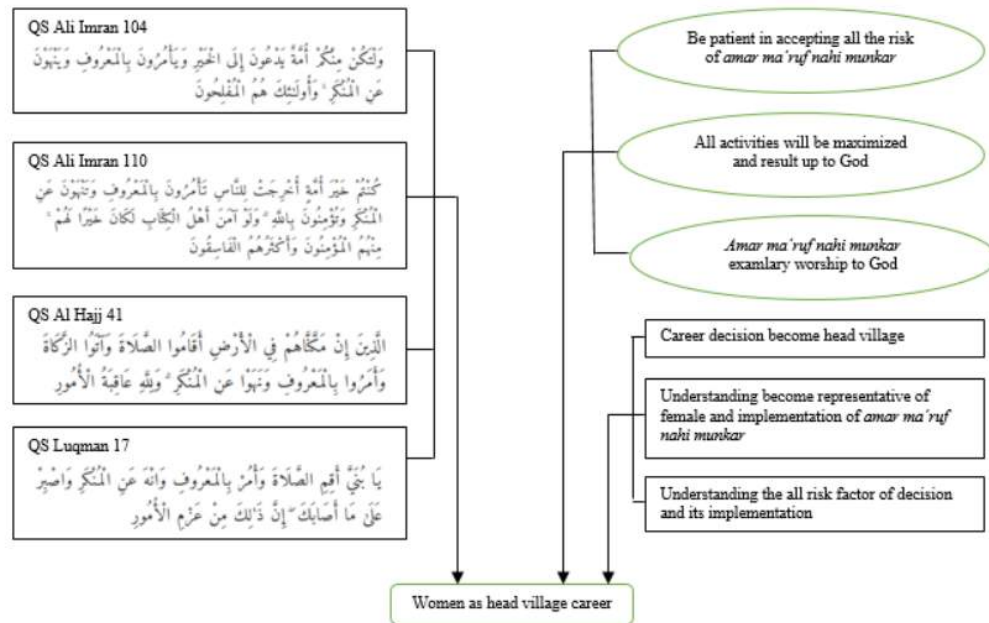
QS Ali Imran 104

وَلْتَكُن مِّنكُمْ أُمَّةٌ يَدْعُونَ إِلَى الْخَيْرِ وَيَأْمُرُونَ بِالْمَعْرُوفِ وَيَنْهَوْنَ عَنِ الْمُنكَرِ ۚ وَأُولَٰئِكَ هُمُ الْمُفْلِحُونَ

QS Ali Imran 110

كُنتُمْ خَيْرَ أُمَّةٍ أُخْرِجَتْ لِلنَّاسِ تَأْمُرُونَ بِالْمَعْرُوفِ وَتَنْهَوْنَ عَنِ الْمُنكَرِ وَتُؤْمِنُونَ بِاللَّهِ ۗ وَلَوْ آمَنَ أَهْلُ الْكِتَابِ لَكَانَ خَيْرًا لَّهُم ۚ مِّنْهُمُ الْمُؤْمِنُونَ وَأَكْثَرُهُمُ الْفَاسِقُونَ

QS Al Hajj 41

الَّذِينَ إِن مَّكَّنَّاهُمْ فِي الْأَرْضِ أَقَامُوا الصَّلَاةَ وَآتَوُا الزَّكَاةَ وَأَمَرُوا بِالْمَعْرُوفِ وَنَهَوْا عَنِ الْمُنكَرِ ۗ وَلِلَّهِ عَاقِبَةُ الْأُمُورِ

QS Luqman 17

يَا بُنَيَّ أَقِمِ الصَّلَاةَ وَأْمُرْ بِالْمَعْرُوفِ وَانْهَ عَنِ الْمُنكَرِ وَاصْبِرْ عَلَىٰ مَا أَصَابَكَ ۖ إِنَّ ذَٰلِكَ مِنْ عَزْمِ الْأُمُورِ

Be patient in accepting all the risk of amar ma'ruf nahi munkar

All activities will be maximized and result up to God

Amar ma'ruf nahi munkar examlary worship to God

Career decision become head village

Understanding become representative of female and implementation of amar ma'ruf nahi munkar

Understanding the all risk factor of decision and its implementation

Women as head village career